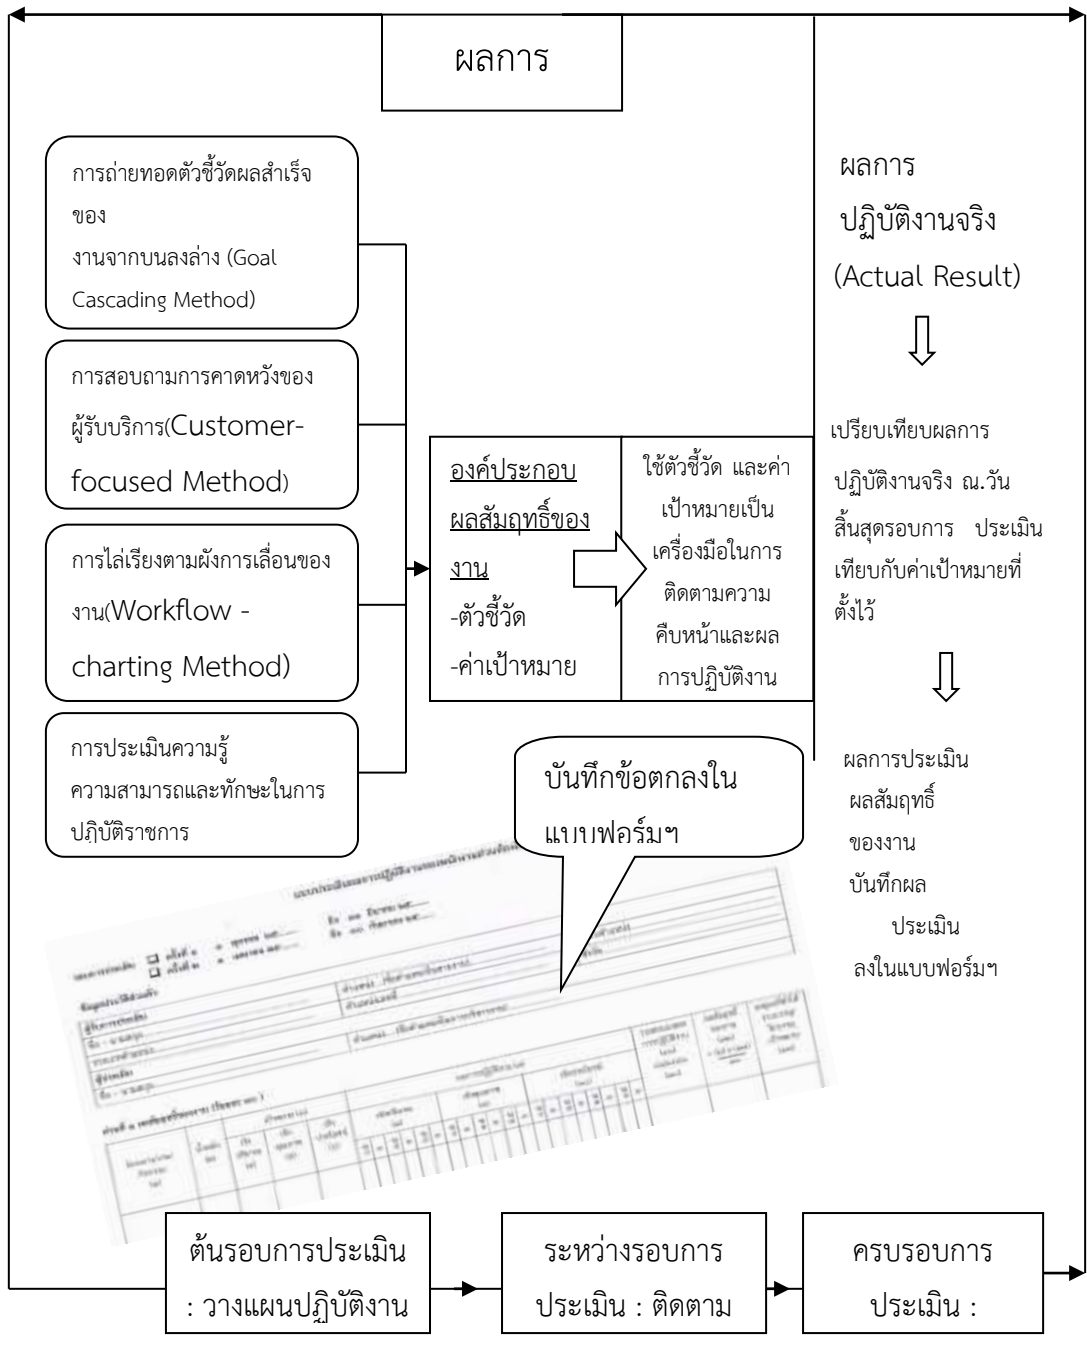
ผลการ

การถ่ายทอดตัวชี้วัดผลสำเร็จของ
งานจากบนลงล่าง (Goal Cascading Method)

การสอบถามการคาดหวังของผู้รับบริการ(Customer-focused Method)

การไล่เรียงตามผังการเลื่อนของงาน(Workflow - charting Method)

การประเมินความรู้ ความสามารถและทักษะในการปฏิบัติราชการ

องค์ประกอบผลสัมฤทธิ์ของงาน
-ตัวชี้วัด
-ค่าเป้าหมาย

ใช้ตัวชี้วัด และค่าเป้าหมายเป็นเครื่องมือในการติดตามความคืบหน้าและผลการปฏิบัติงาน

ผลการ ปฏิบัติงานจริง (Actual Result)

เปรียบเทียบผลการปฏิบัติงานจริง ณ.วันสิ้นสุดรอบการ ประเมิน เทียบกับค่าเป้าหมายที่ตั้งไว้

ผลการประเมิน ผลสัมฤทธิ์ ของงาน บันทึกผล ประเมิน ลงในแบบฟอร์มฯ

บันทึกข้อตกลงในแบบฟอร์มฯ

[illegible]

ต้นรอบการประเมิน : วางแผนปฏิบัติงาน

ระหว่างรอบการประเมิน : ติดตาม

ครบรอบการประเมิน :